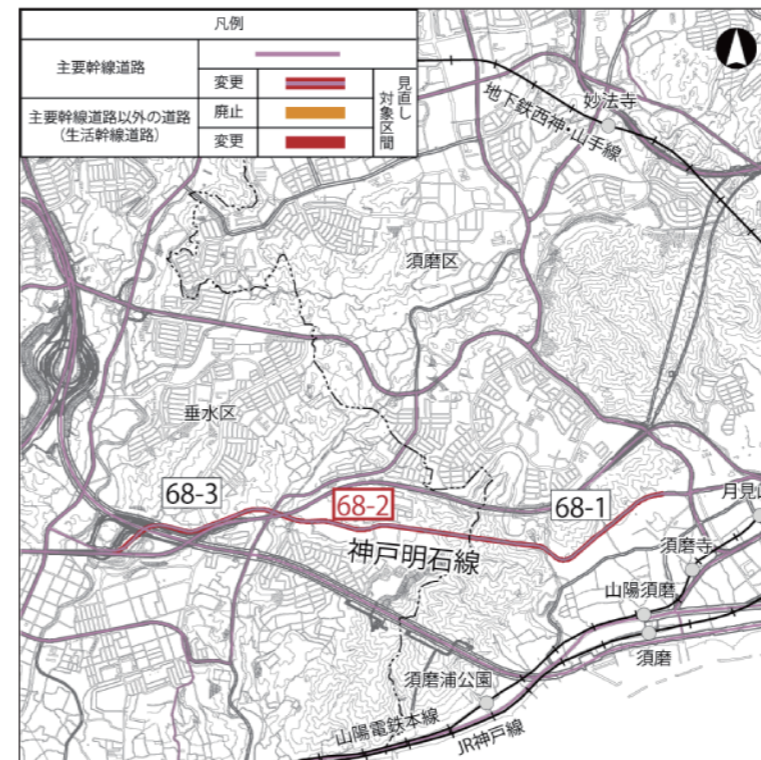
| 凡例 | | | |
|---|---|---|---|
| 主要幹線道路 | | | |
| | 変更 | | 見直し対象区間 |
| 主要幹線道路以外の道路（生活幹線道路） | 廃止 | | |
| | 変更 | | |

地下鉄西神・山手線
妙法寺
須磨区
垂水区
68-3
68-2
68-1
神戸明石線
月見山
須磨寺
山陽須磨
須磨
須磨浦公園
山陽電鉄本線
JR神戸線